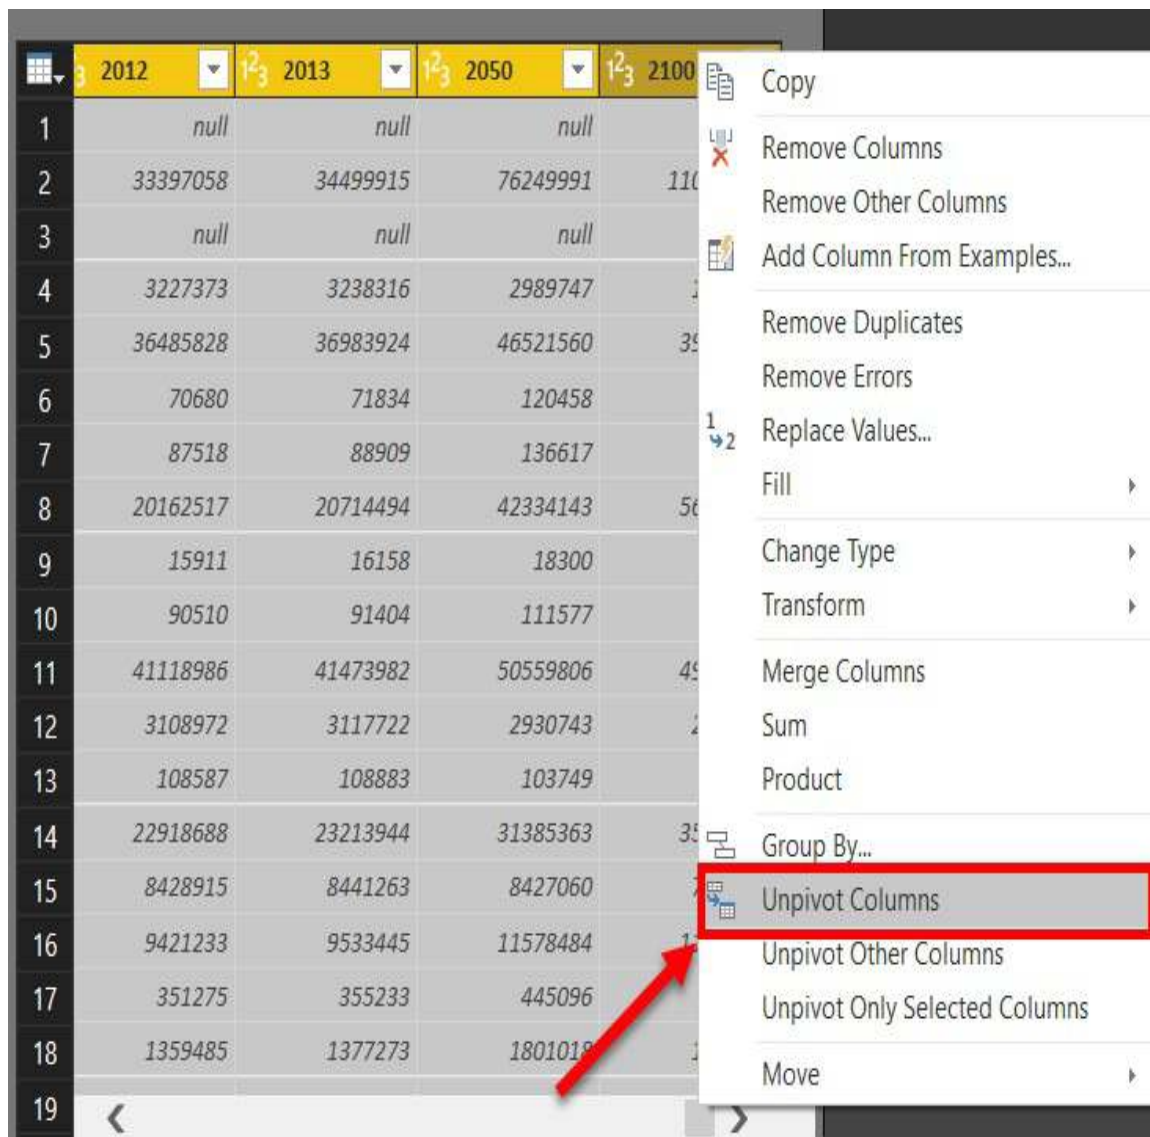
|  | 2012 | 2013 | 2050 | 2100 |
|---|---|---|---|---|
| 1 | null | null | null | |
| 2 | 33397058 | 34499915 | 76249991 | 11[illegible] |
| 3 | null | null | null | |
| 4 | 3227373 | 3238316 | 2989747 | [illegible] |
| 5 | 36485828 | 36983924 | 46521560 | 3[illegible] |
| 6 | 70680 | 71834 | 120458 | |
| 7 | 87518 | 88909 | 136617 | |
| 8 | 20162517 | 20714494 | 42334143 | 5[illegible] |
| 9 | 15911 | 16158 | 18300 | |
| 10 | 90510 | 91404 | 111577 | |
| 11 | 41118986 | 41473982 | 50559806 | 4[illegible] |
| 12 | 3108972 | 3117722 | 2930743 | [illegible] |
| 13 | 108587 | 108883 | 103749 | |
| 14 | 22918688 | 23213944 | 31385363 | 3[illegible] |
| 15 | 8428915 | 8441263 | 8427060 | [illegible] |
| 16 | 9421233 | 9533445 | 11578484 | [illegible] |
| 17 | 351275 | 355233 | 445096 | |
| 18 | 1359485 | 1377273 | 180101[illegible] | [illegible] |
| 19 | | | | |

Copy
Remove Columns
Remove Other Columns
Add Column From Examples...
Remove Duplicates
Remove Errors
Replace Values...
Fill
Change Type
Transform
Merge Columns
Sum
Product
Group By...
Unpivot Columns
Unpivot Other Columns
Unpivot Only Selected Columns
Move